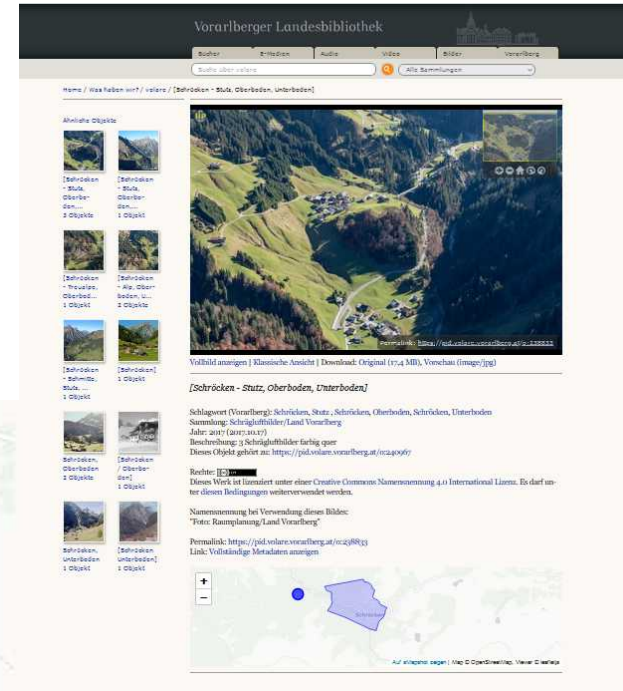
Vorarlberger Landesbibliothek

Bücher | E-Medien | Audio | Video | Bilder | Vorarlberg

Suche über volare | Alle Sammlungen

Home / Was haben wir? / volare / [Schröcken - Stutz, Oberboden, Unterboden]

Ähnliche Objekte

[Schröcken - Stutz, Oberboden, ... 3 Objekte

[Schröcken - Stutz, Oberboden, ... 1 Objekt

[Schröcken - Trualpe, Oberbod... 1 Objekt

[Schröcken - Alp, Oberboden, U... 3 Objekte

[Schröcken - Schmitte, Stutz, ... 1 Objekt

[Schröcken] 1 Objekt

Schröcken, Oberboden 3 Objekte

[Schröcken / Oberboden] 1 Objekt

Schröcken, Unterboden 1 Objekt

[Schröcken Unterboden] 1 Objekt

Permalink: https://pid.volare.vorarlberg.at/o:238833

Vollbild anzeigen | Klassische Ansicht | Download: Original (17,4 MB), Vorschau (image/jpg)

[Schröcken - Stutz, Oberboden, Unterboden]

Schlagwort (Vorarlberg): Schröcken, Stutz, Schröcken, Oberboden, Schröcken, Unterboden
Sammlung: Schrägluftbilder/Land Vorarlberg
Jahr: 2017 (2017.10.17)
Beschreibung: 3 Schrägluftbilder farbig quer
Dieses Objekt gehört zu: https://pid.volare.vorarlberg.at/o:240967

Rechte: CC BY
Dieses Werk ist lizenziert unter einer Creative Commons Namensnennung 4.0 International Lizenz. Es darf unter diesen Bedingungen weiterverwendet werden.

Namensnennung bei Verwendung dieses Bildes:
"Foto: Raumplanung/Land Vorarlberg"

Permalink: https://pid.volare.vorarlberg.at/o:238833
Link: Vollständige Metadaten anzeigen

+
−
Schröcken

Auf alle Orte zeigen | Map © OpenStreetMap, Viewer © Leaflet